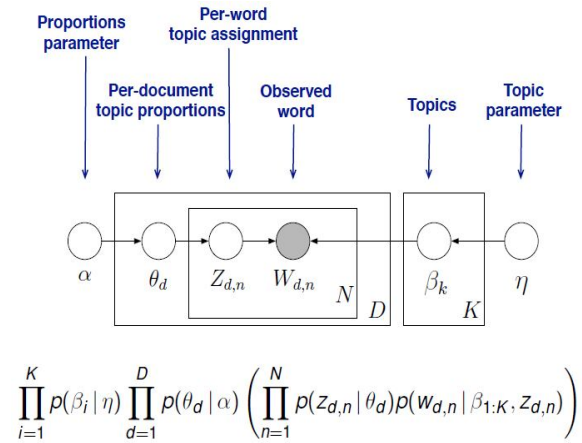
Proportions parameter

Per-word topic assignment

Per-document topic proportions

Observed word

Topics

Topic parameter

$\alpha$

$\theta_d$

$Z_{d,n}$

$W_{d,n}$

$N$

$D$

$\beta_k$

$K$

$\eta$

$\prod_{i=1}^{K} p(\beta_i \mid \eta) \prod_{d=1}^{D} p(\theta_d \mid \alpha) \left( \prod_{n=1}^{N} p(z_{d,n} \mid \theta_d) p(w_{d,n} \mid \beta_{1:K}, z_{d,n}) \right)$